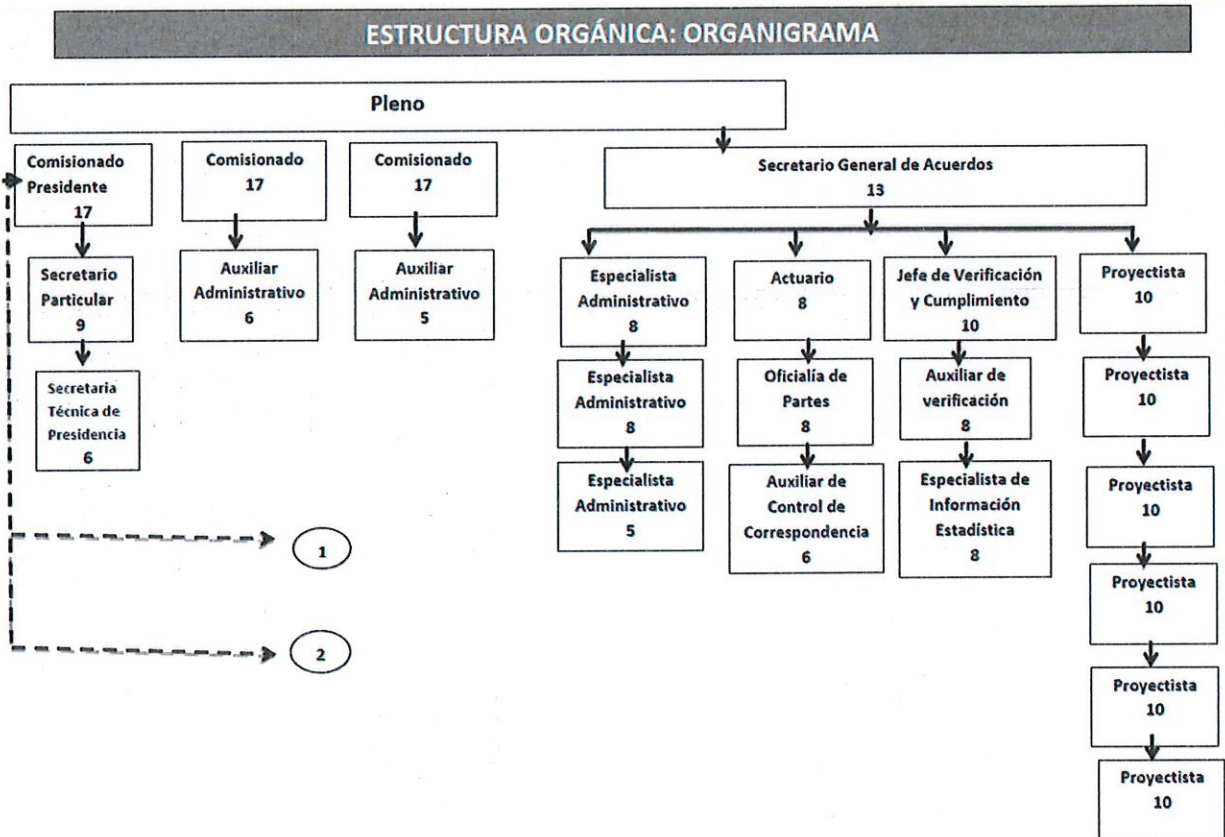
ESTRUCTURA ORGÁNICA: ORGANIGRAMA

Pleno

Comisionado Presidente 17

Secretario Particular 9

Secretaria Técnica de Presidencia 6

Comisionado 17

Auxiliar Administrativo 6

Comisionado 17

Auxiliar Administrativo 5

Secretario General de Acuerdos 13

Especialista Administrativo 8

Especialista Administrativo 8

Especialista Administrativo 5

Actuario 8

Oficialía de Partes 8

Auxiliar de Control de Correspondencia 6

Jefe de Verificación y Cumplimiento 10

Auxiliar de verificación 8

Especialista de Información Estadística 8

Proyectista 10

Proyectista 10

Proyectista 10

Proyectista 10

Proyectista 10

Proyectista 10

1

2